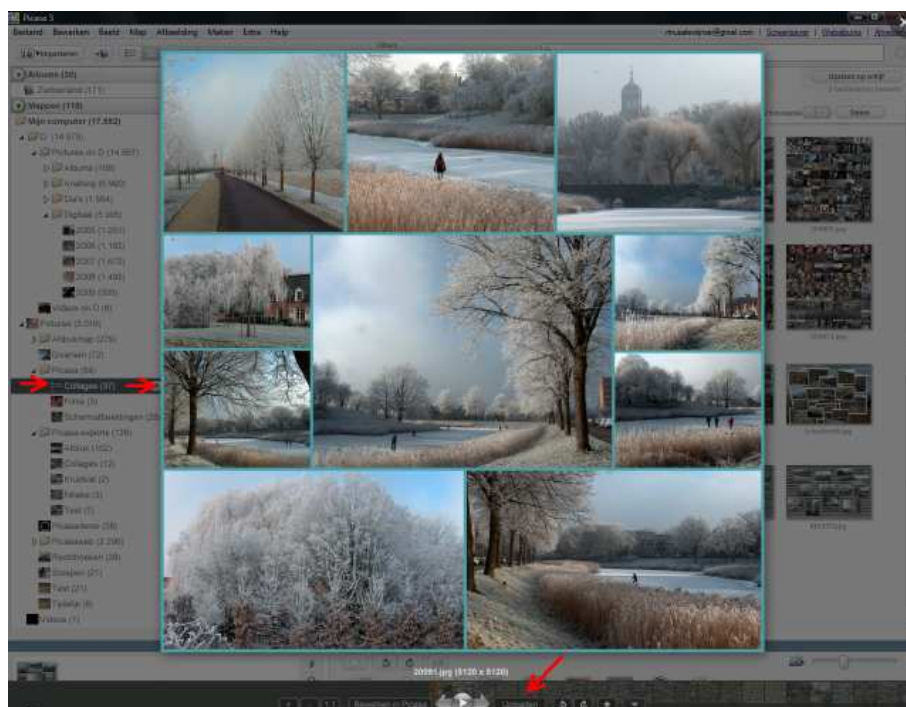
Picasa 3

Bestand Bewerken Beeld Map Afbeelding Maken Extra Help

Importeren

Albums (30)

Zomeralbums (11)

Mappen (118)

Mijn computer (17.882)

D (14.979)

Pictures on D (14.887)

Albums (108)

Knatting (6.962)

Dia's (1.564)

Digitaal (5.465)

2005 (1.201)

2006 (1.165)

2007 (1.470)

2008 (1.498)

2009 (309)

Videos on D (6)

Pictures (3.016)

Afdrukshop (226)

Diverse (72)

Picasa (56)

Collages (37)

Films (3)

Schermafbeeldingen (29)

Picasa-exporte (139)

Albums (102)

Collages (12)

Pictures (2)

Films (3)

Test (1)

Picasadiensten (58)

Picasasets (2.296)

Restbrowsen (28)

Sleepen (21)

Test (21)

Tabletje (8)

Videos (1)

Uploaden op schijf

Delen

20091.jpg (5120 x 5120)

Uploaden